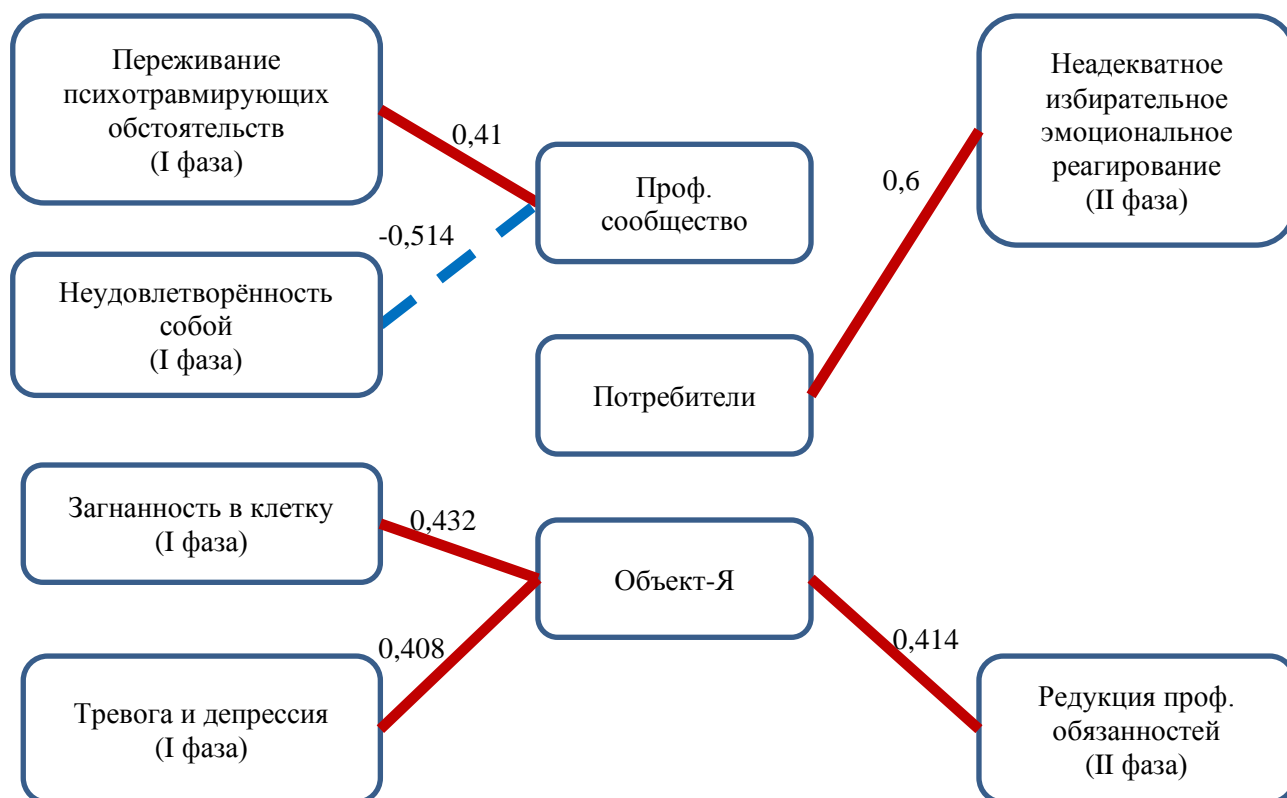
Переживание психотравмирующих обстоятельств
(I фаза)

0,41

Проф. сообщество

-0,514

Неудовлетворённость собой
(I фаза)

Неадекватное избирательное эмоциональное реагирование
(II фаза)

0,6

Потребители

Загнанность в клетку
(I фаза)

0,432

Объект-Я

0,408

Тревога и депрессия
(I фаза)

0,414

Редукция проф. обязанностей
(II фаза)